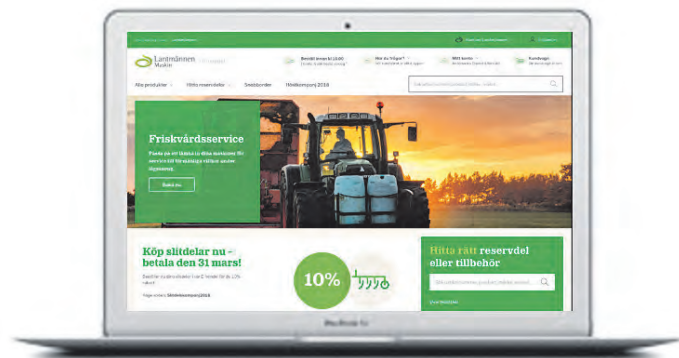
Lantmännen Maskin

Alla produkter
Hitta reservdelar
Snabborder
Höstkampanj 2018

Friskvårdsservice

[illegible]

Sök nu

Köp slitdelar nu – betala den 31 mars!

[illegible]

10%

Hitta rätt reservdel eller tillbehör

MacBook Air